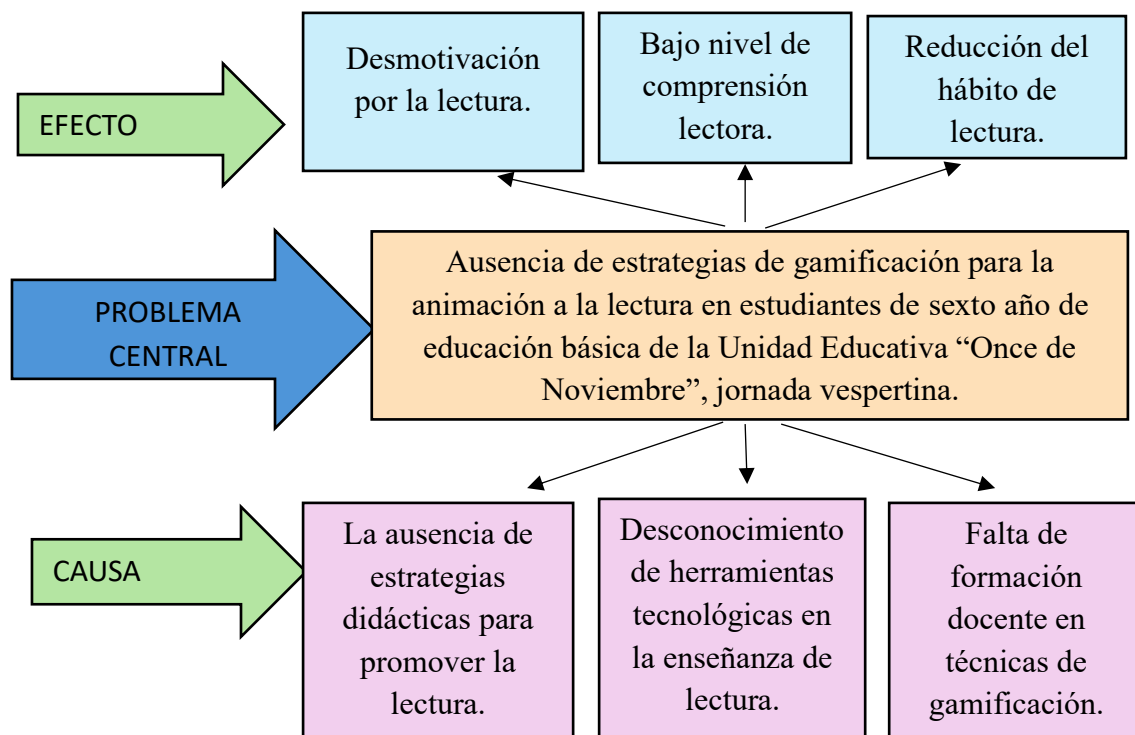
EFECTO

Desmotivación por la lectura.

Bajo nivel de comprensión lectora.

Reducción del hábito de lectura.

PROBLEMA CENTRAL

Ausencia de estrategias de gamificación para la animación a la lectura en estudiantes de sexto año de educación básica de la Unidad Educativa “Once de Noviembre”, jornada vespertina.

CAUSA

La ausencia de estrategias didácticas para promover la lectura.

Desconocimiento de herramientas tecnológicas en la enseñanza de lectura.

Falta de formación docente en técnicas de gamificación.